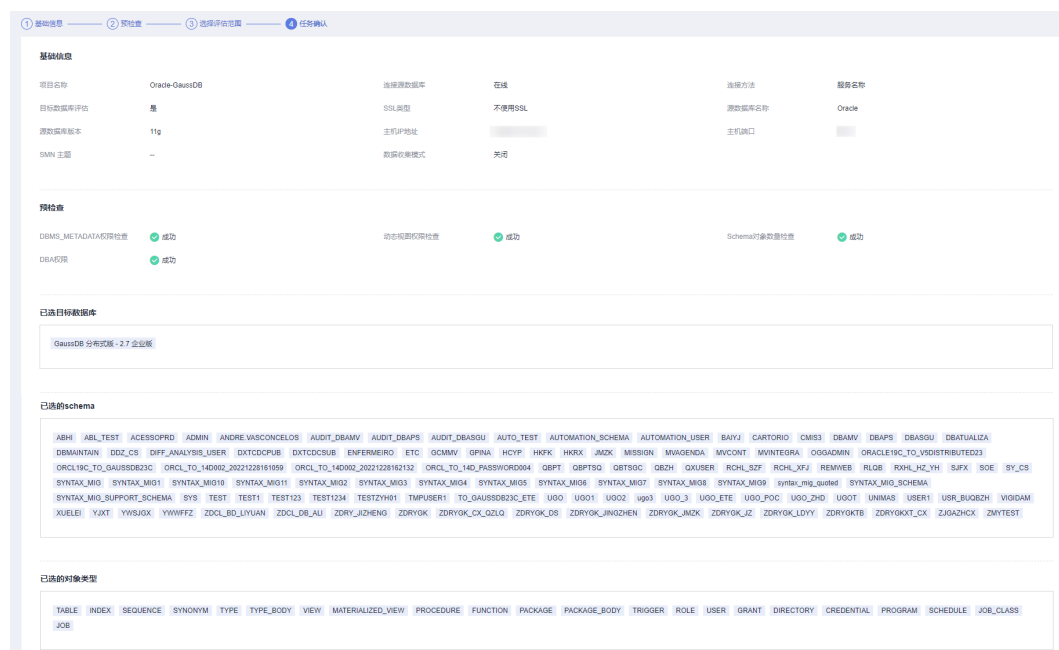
1 基础信息 2 预检查 3 选择评估范围 4 任务确认

基础信息

项目名称 Oracle-GaussDB
连接源数据库 在线
连接方法 服务名称
目标数据库评估 是
SSL类型 不使用SSL
源数据库名称 Oracle
源数据库版本 11g
主机IP地址 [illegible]
主机端口 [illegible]
SMN 主题 --
数据收集模式 关闭

预检查

DBMS_METADATA权限检查 成功
动态视图权限检查 成功
Schema对象数量检查 成功
DBA权限 成功

已选目标数据库

GaussDB 分布式版 - 2.7 企业版

已选的schema

ABHI ABL_TEST ACESSOPRD ADMIN ANDRE.VASCONCELOS AUDIT_DBAMV AUDIT_DBAPS AUDIT_DBASGU AUTO_TEST AUTOMATION_SCHEMA AUTOMATION_USER BAIYJ CARTORIO CMIS3 DBAMV DBAPS DBASGU DBATUALIZA DBMAINTAIN DDZ_CS DIFF_ANALYSIS_USER DXTCDCPUB DXTCDCSUB ENFERMEIRO ETC GCMMV GPINA HCYP HKFK HKRX JMZK MISSIGN MVAGENDA MVCONT MVINTEGRA OGGADMIN ORACLE19C_TO_V5DISTRIBUTED23 ORCL19C_TO_GAUSSDB23C ORCL_TO_14D002_20221228161059 ORCL_TO_14D002_20221228162132 ORCL_TO_14D_PASSWORD004 QBPT QBPTSQ QBTSGC QBZH QXUSER RCHL_SZF RCHL_XFJ REMWEB RLQB RXHL_HZ_YH SJFX SOE SY_CS SYNTAX_MIG SYNTAX_MIG1 SYNTAX_MIG10 SYNTAX_MIG11 SYNTAX_MIG2 SYNTAX_MIG3 SYNTAX_MIG4 SYNTAX_MIG5 SYNTAX_MIG6 SYNTAX_MIG7 SYNTAX_MIG8 SYNTAX_MIG9 syntax_mig_quoted SYNTAX_MIG_SCHEMA SYNTAX_MIG_SUPPORT_SCHEMA SYS TEST TEST1 TEST123 TEST1234 TESTZYH01 TMPUSER1 TO_GAUSSDB23C_ETE UGO UGO1 UGO2 ugo3 UGO_3 UGO_ETE UGO_POC UGO_ZHD UGOT UNIMAS USER1 USR_BUQBZH VIGIDAM XUELEI YJXT YWSJGX YWWFFZ ZDCL_BD_LIYUAN ZDCL_DB_ALI ZDRY_JIZHENG ZDRYGK ZDRYGK_CX_QZLQ ZDRYGK_DS ZDRYGK_JINGZHEN ZDRYGK_JMZK ZDRYGK_JZ ZDRYGK_LDYY ZDRYGKTB ZDRYGKXT_CX ZJGAZHCX ZMYTEST

已选的对象类型

TABLE INDEX SEQUENCE SYNONYM TYPE TYPE_BODY VIEW MATERIALIZED_VIEW PROCEDURE FUNCTION PACKAGE PACKAGE_BODY TRIGGER ROLE USER GRANT DIRECTORY CREDENTIAL PROGRAM SCHEDULE JOB_CLASS JOB